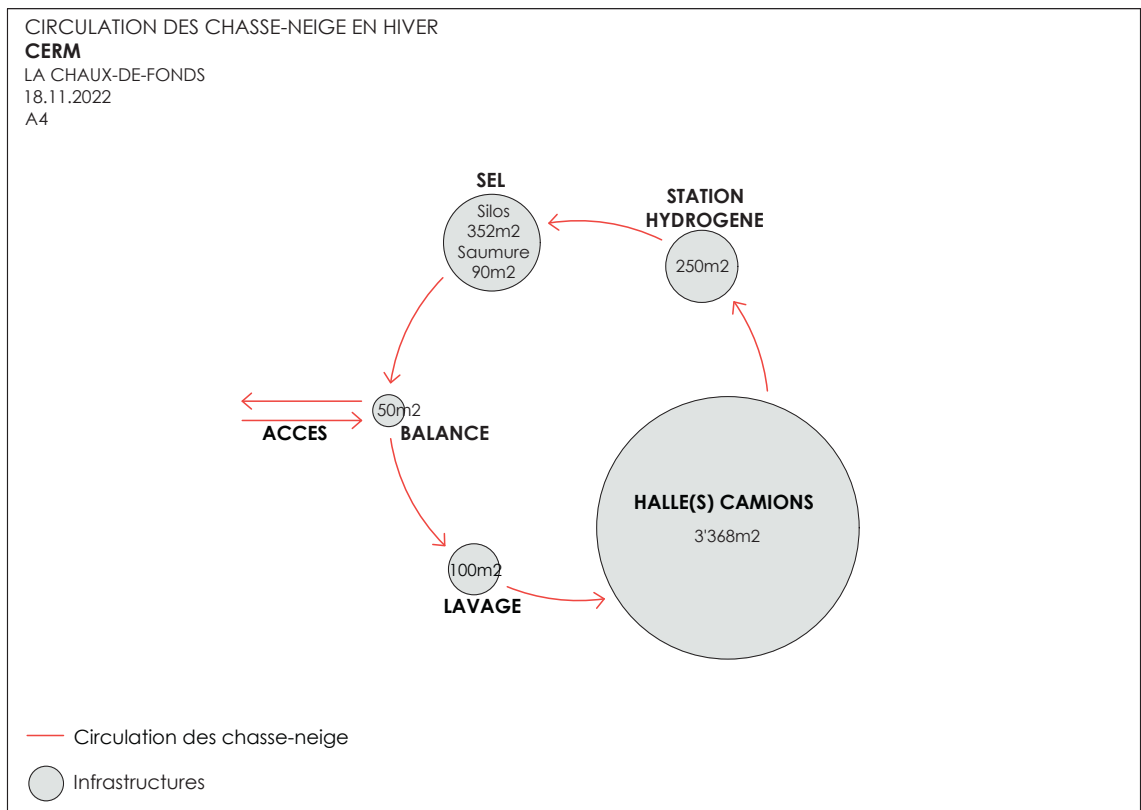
CIRCULATION DES CHASSE-NEIGE EN HIVER
CERM
LA CHAUX-DE-FONDS
18.11.2022
A4

SEL
Silos
352m2
Saumure
90m2

STATION HYDROGENE
250m2

50m2
ACCES
BALANCE

HALLE(S) CAMIONS
3'368m2

100m2
LAVAGE

Circulation des chasse-neige

Infrastructures